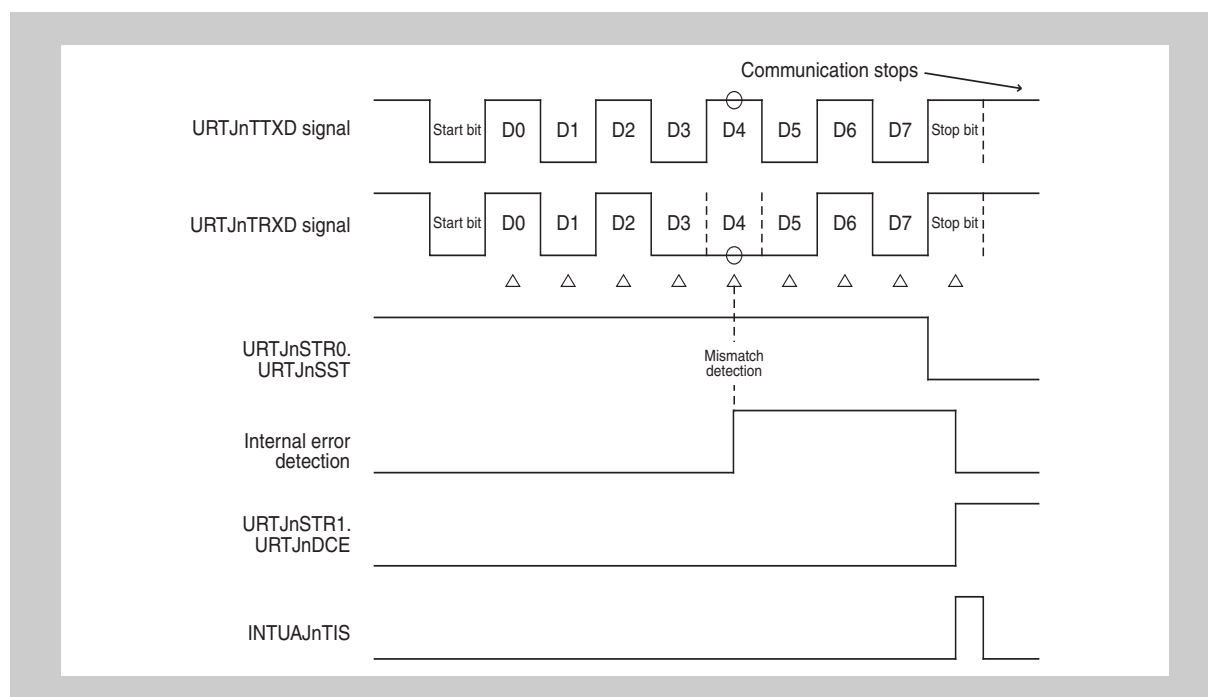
Communication stops

URTJnTTXD signal

Start bit D0 D1 D2 D3 D4 D5 D6 D7 Stop bit

URTJnTRXD signal

Start bit D0 D1 D2 D3 D4 D5 D6 D7 Stop bit

URTJnSTR0. URTJnSST

Mismatch detection

Internal error detection

URTJnSTR1. URTJnDCE

INTUAJnTIS